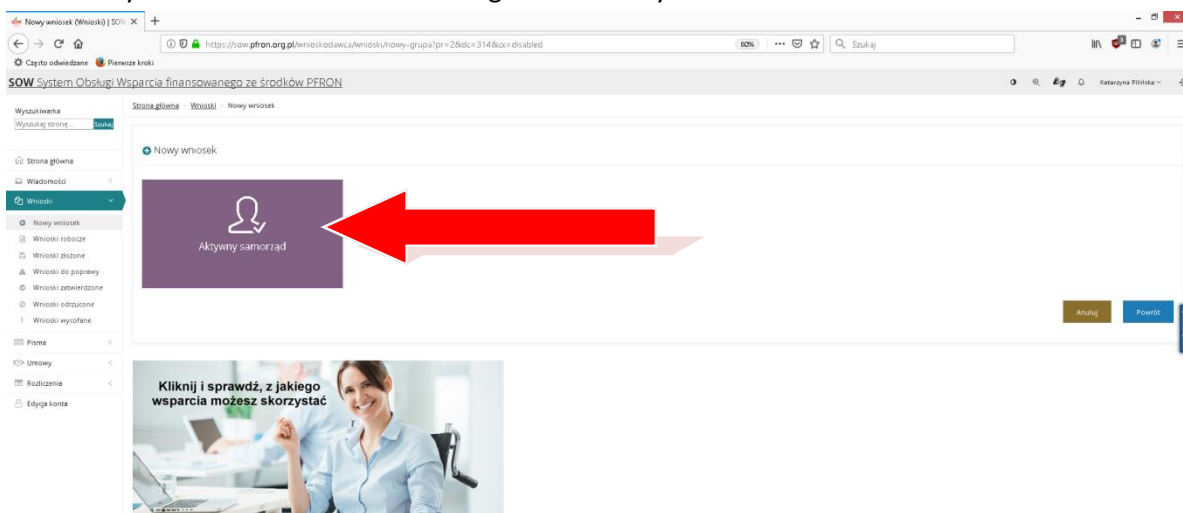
Nowy wniosek (Wnioski) | SOW ×

https://sow.pfron.org.pl/wnioskodawca/wnioski/nowy-grupa?pr=2&dc=314&cx=disabled

80%

Szukaj

Często odwiedzane Pierwsze kroki

SOW System Obsługi Wsparcia finansowanego ze środków PFRON

Katarzyna Pilińska

Wyszukiwarka

Wyszukaj stronę... Szukaj

Strona główna

Wiadomości

Wnioski

Nowy wniosek

Wnioski robocze

Wnioski złożone

Wnioski do poprawy

Wnioski zatwierdzone

Wnioski odrzucone

Wnioski wycofane

Pisma

Umowy

Rozliczenia

Edycja konta

Strona główna > Wnioski > Nowy wniosek

Nowy wniosek

Aktywny samorząd

Anuluj

Powrót

Kliknij i sprawdź, z jakiego wsparcia możesz skorzystać